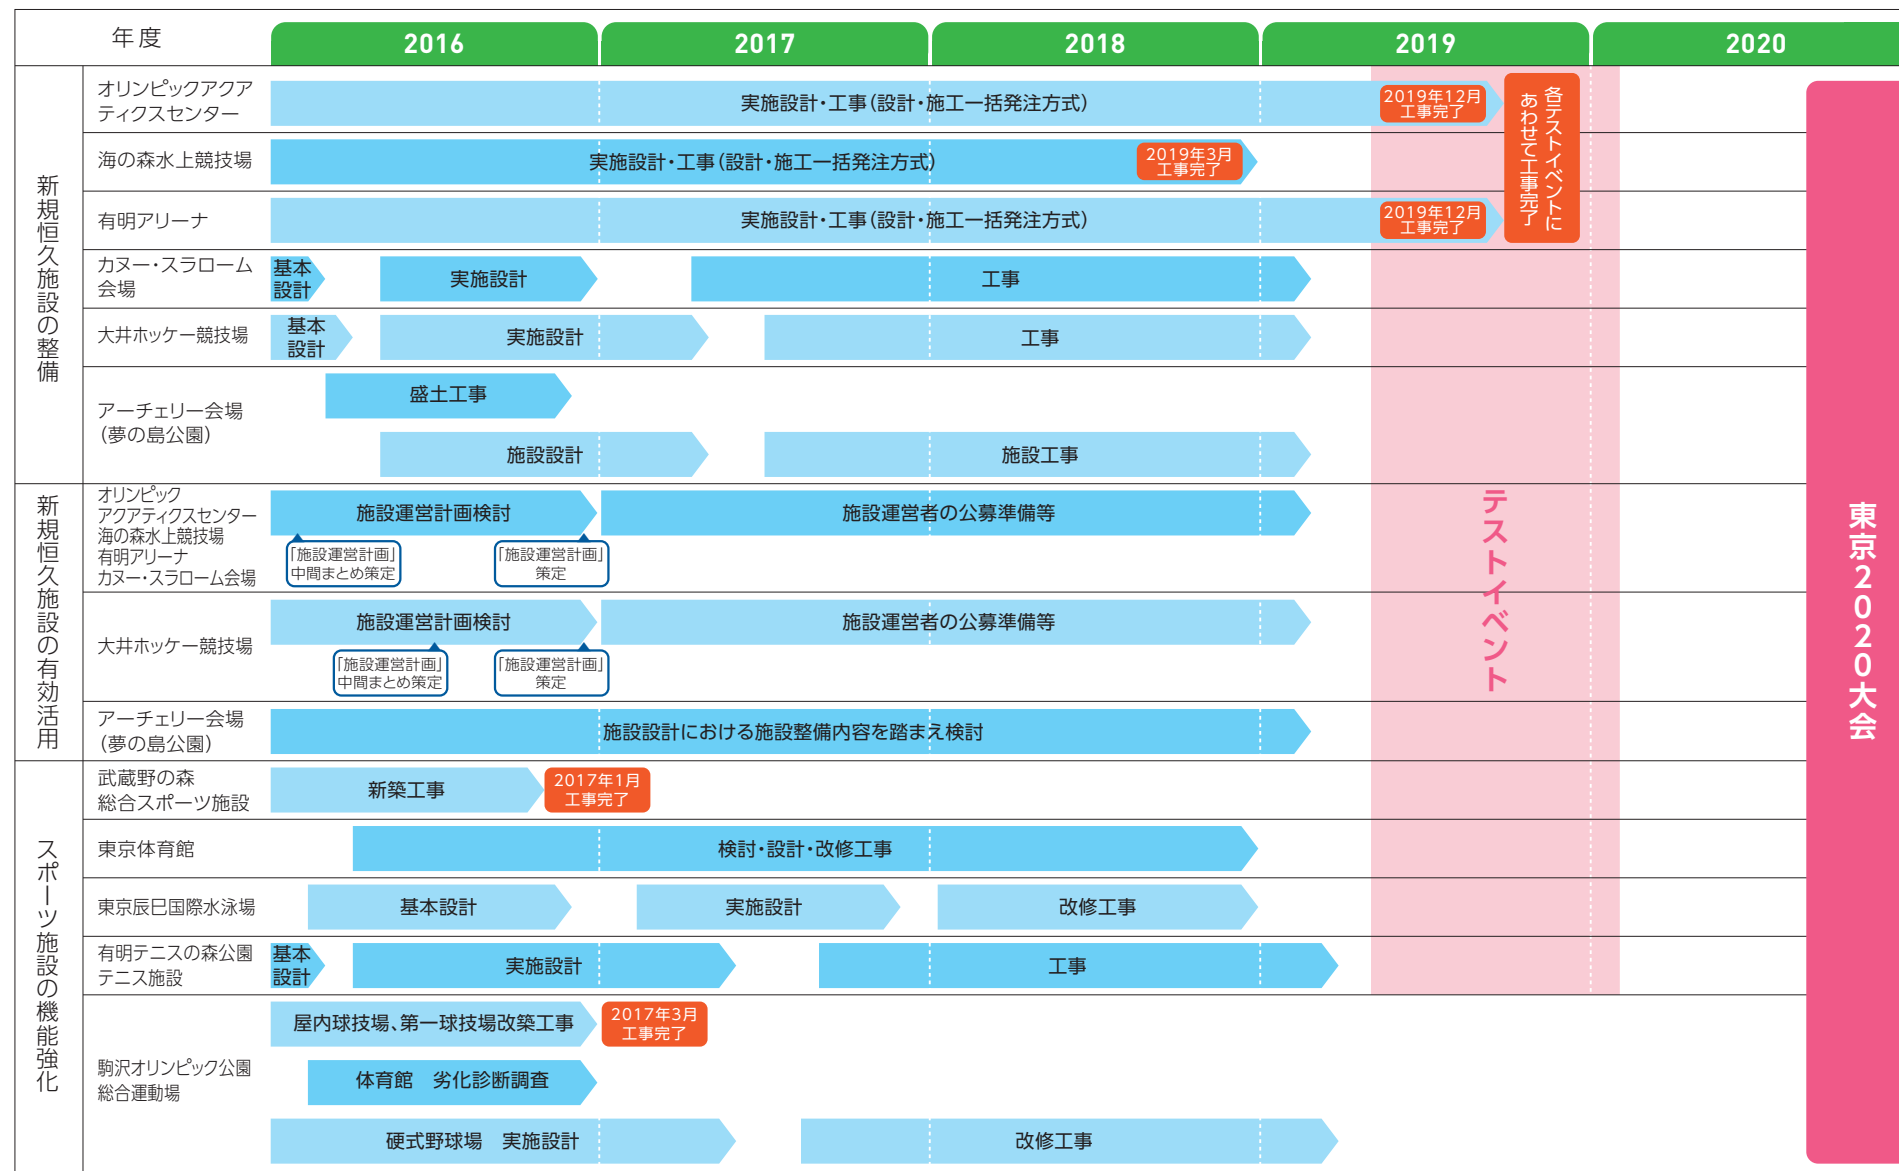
| 年度 | | 2016 | 2017 | 2018 | 2019 | 2020 |
|---|---|---|---|---|---|---|
| 新規恒久施設の整備 | オリンピックアクアティクスセンター | 実施設計・工事（設計・施工一括発注方式） 2019年12月工事完了 | | | | |
| | 海の森水上競技場 | 実施設計・工事（設計・施工一括発注方式） 2019年3月工事完了 | | | | |
| | 有明アリーナ | 実施設計・工事（設計・施工一括発注方式） 2019年12月工事完了 | | | | |
| | カヌー・スラローム会場 | 基本設計 実施設計 | | 工事 | | |
| | 大井ホッケー競技場 | 基本設計 実施設計 | | 工事 | | |
| | アーチェリー会場（夢の島公園） | 盛土工事 / 施設設計 | | 施設工事 | | |
| 新規恒久施設の有効活用 | オリンピックアクアティクスセンター 海の森水上競技場 有明アリーナ カヌー・スラローム会場 | 施設運営計画検討 「施設運営計画」中間まとめ策定 「施設運営計画」策定 | 施設運営者の公募準備等 | | | |
| | 大井ホッケー競技場 | 施設運営計画検討 「施設運営計画」中間まとめ策定 「施設運営計画」策定 | 施設運営者の公募準備等 | | | |
| | アーチェリー会場（夢の島公園） | 施設設計における施設整備内容を踏まえ検討 | | | | |
| スポーツ施設の機能強化 | 武蔵野の森総合スポーツ施設 | 新築工事 2017年1月工事完了 | | | | |
| | 東京体育館 | 検討・設計・改修工事 | | | | |
| | 東京辰巳国際水泳場 | 基本設計 | 実施設計 | 改修工事 | | |
| | 有明テニスの森公園テニス施設 | 基本設計 実施設計 | | 工事 | | |
| | 駒沢オリンピック公園総合運動場 | 屋内球技場、第一球技場改築工事 2017年3月工事完了 / 体育館 劣化診断調査 / 硬式野球場 実施設計 | | 改修工事 | | |

各テストイベントにあわせて工事完了

テストイベント

東京2020大会